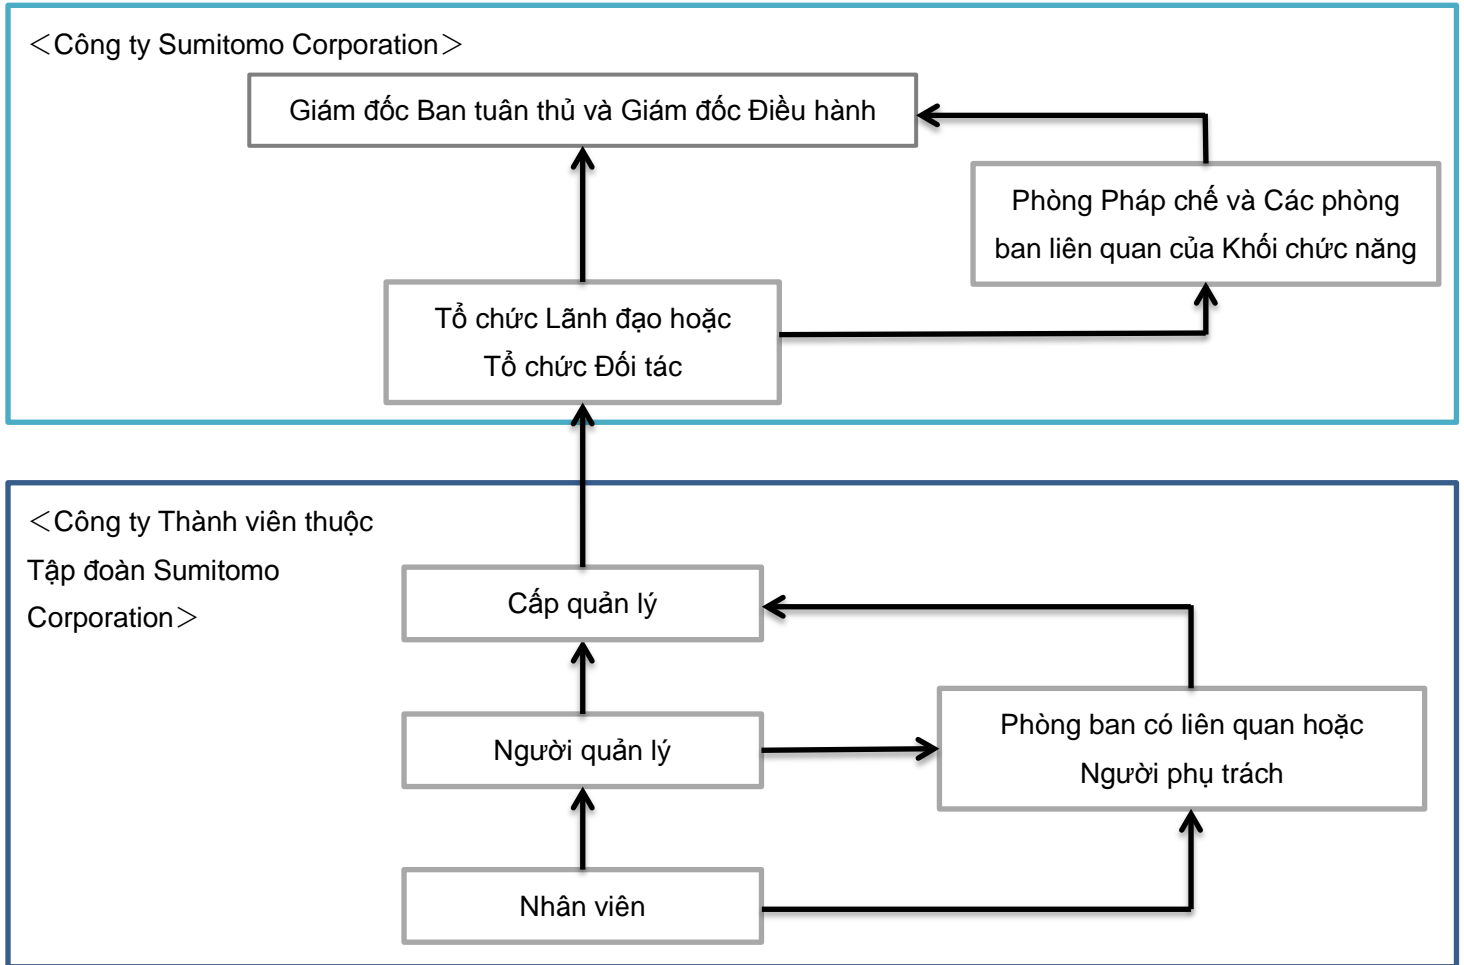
＜Công ty Sumitomo Corporation＞

Giám đốc Ban tuân thủ và Giám đốc Điều hành

Phòng Pháp chế và Các phòng ban liên quan của Khối chức năng

Tổ chức Lãnh đạo hoặc Tổ chức Đối tác

＜Công ty Thành viên thuộc Tập đoàn Sumitomo Corporation＞

Cấp quản lý

Người quản lý

Phòng ban có liên quan hoặc Người phụ trách

Nhân viên